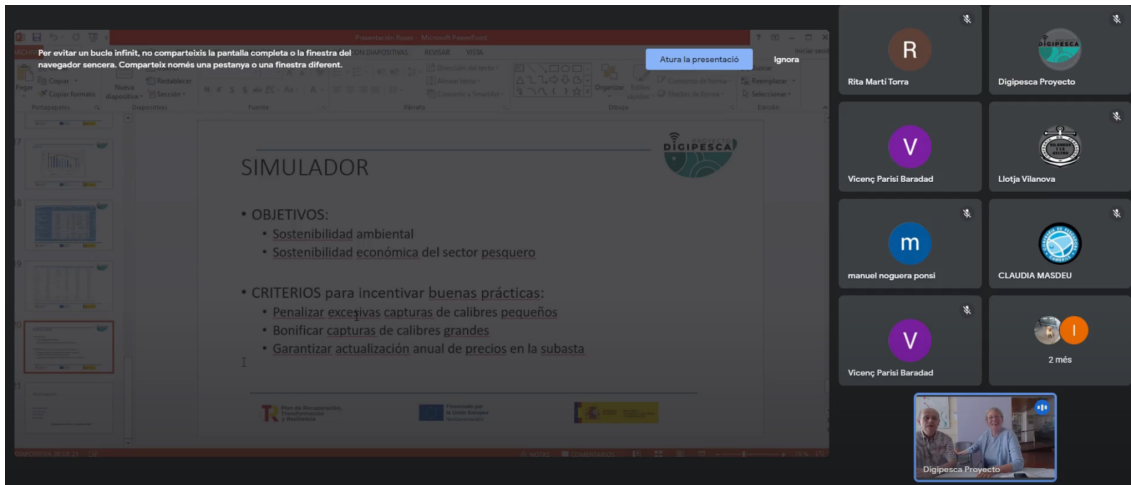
Per evitar un bucle infinit, no compartexis la pantalla completa o la finestra del navegador sencera. Comparteix només una pestanya o una finestra diferent.

Atura la presentació

Ignora

DIGIPESCA

SIMULADOR

• OBJETIVOS:
• Sostenibilidad ambiental
• Sostenibilidad económica del sector pesquero

• CRITERIOS para incentivar buenas prácticas:
• Penalizar excesivas capturas de calibres pequeños
• Bonificar capturas de calibres grandes
• Garantizar actualización anual de precios en la subasta

R
Rita Martí Torra

Digipesca Proyecto

V
Vicenç Parisi Baradad

Llotja Vilanova

m
manuel noguera ponsi

CLAUDIA MASDEU

V
Vicenç Parisi Baradad

I
2 més

Digipesca Proyecto